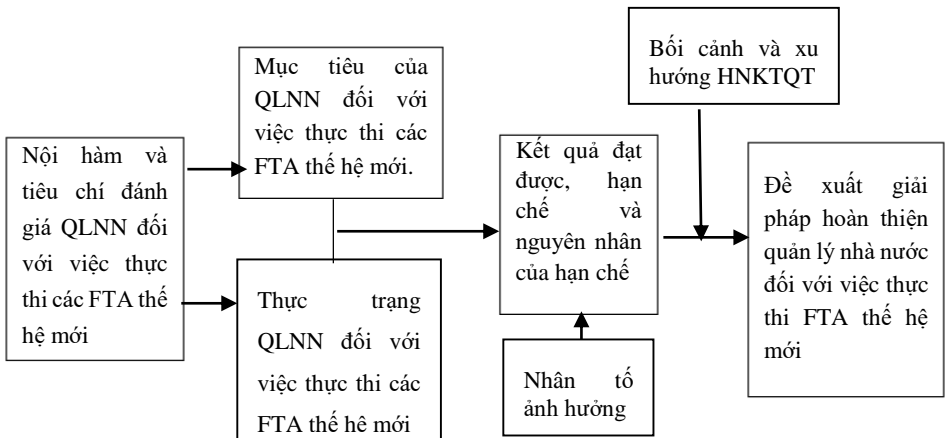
Nội hàm và tiêu chí đánh giá QLNN đối với việc thực thi các FTA thế hệ mới

Mục tiêu của QLNN đối với việc thực thi các FTA thế hệ mới.

Thực trạng QLNN đối với việc thực thi các FTA thế hệ mới

Kết quả đạt được, hạn chế và nguyên nhân của hạn chế

Nhân tố ảnh hưởng

Bối cảnh và xu hướng HNKTQT

Đề xuất giải pháp hoàn thiện quản lý nhà nước đối với việc thực thi FTA thế hệ mới